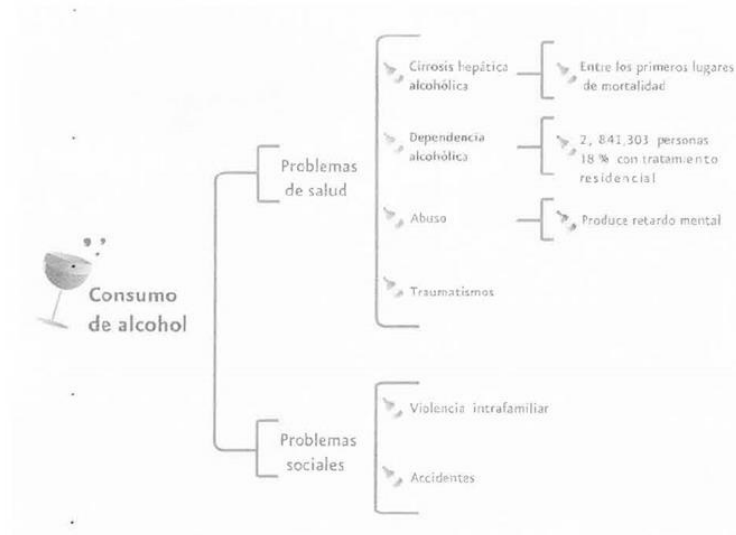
Consumo de alcohol

Problemas de salud

Cirrosis hepática alcohólica

Entre los primeros lugares de mortalidad

Dependencia alcohólica

2, 841,303 personas 18 % con tratamiento residencial

Abuso

Produce retardo mental

Traumatismos

Problemas sociales

Violencia intrafamiliar

Accidentes